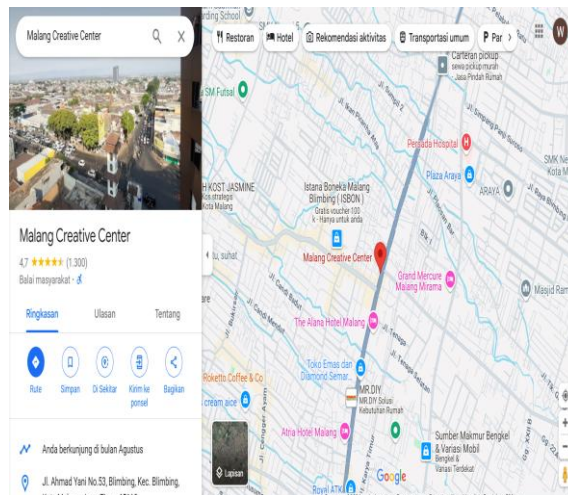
Malang Creative Center

Restoran
Hotel
Rekomendasi aktivitas
Transportasi umum
Par

Malang Creative Center
4,7 ★★★★★ (1.300)
Balai masyarakat ·

Ringkasan
Ulasan
Tentang

Rute
Simpan
Di Sekitar
Kirim ke ponsel
Bagikan

Anda berkunjung di bulan Agustus

Jl. Ahmad Yani No.53, Blimbing, Kec. Blimbing,

rding School
SM Futsal
Carteran pickup sewa pickup murah - Jasa Pindah Rumah
Persada Hospital
Plaza Araya
ARAYA
SMK Ne Kota M
H KOST JASMINE Kost strategis Kota Malang
Istana Boneka Malang Blimbing ( ISBON ) Gratis voucher 100 k - Hanya untuk anda
Malang Creative Center
Grand Mercure Malang Mirama
Masjid Ram
The Alana Hotel Malang
Toko Emas dan Diamond Semar...
MR.DIY
MR.DIY Solusi Kebutuhan Rumah
Rokatto Coffee & Co
cream.aice
Atria Hotel Malang
Sumber Makmur Bengkel & Variasi Mobil Bengkel & Variasi Mobil
Royal ATK
Lapisan
Google
Jl. Simpang Borobudur
Jl. Candi Panggung
Jl. Candi Mendut
Jl. Cengger Ayam
Jl. Tenaga
Jl. Laksda Adi Sucipto
Jl. Raya Blimbing
Jl. Soekarno Hatta
Jl. Raya Timur
Jl. Teluk